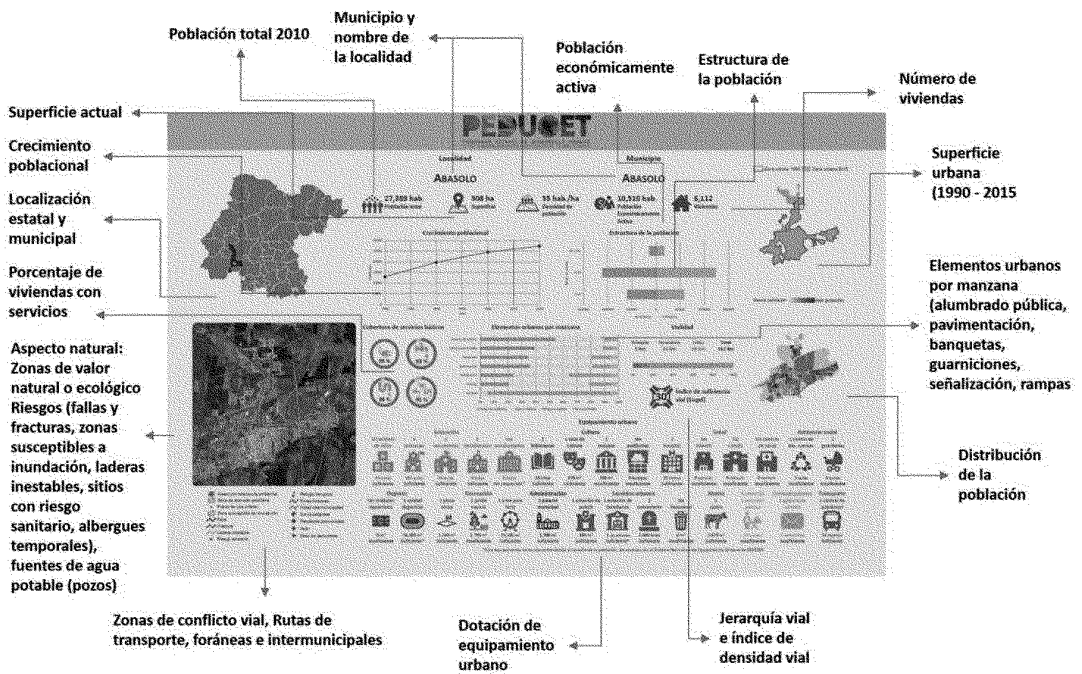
Población total 2010

Municipio y nombre de la localidad

Población económicamente activa

Estructura de la población

Número de viviendas

Superficie actual

Crecimiento poblacional

Localización estatal y municipal

Porcentaje de viviendas con servicios

Superficie urbana (1990 - 2015)

Elementos urbanos por manzana (alumbrado pública, pavimentación, banquetas, guarniciones, señalización, rampas

Aspecto natural: Zonas de valor natural o ecológico Riesgos (fallas y fracturas, zonas susceptibles a inundación, laderas inestables, sitios con riesgo sanitario, albergues temporales), fuentes de agua potable (pozos)

Distribución de la población

PEDUOET

Localidad
Abasolo

Municipio
Abasolo

27,389 hab
908 ha
35 hab./ha
10,510 hab
8,112

Crecimiento poblacional

Estructura de la población

Cobertura de servicios básicos

Elementos urbanos por manzana

Vialidad

30

Índice de suficiencia vial

Equipamiento urbano

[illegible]

Zonas de conflicto vial, Rutas de transporte, foráneas e intermunicipales

Dotación de equipamiento urbano

Jerarquía vial e índice de densidad vial